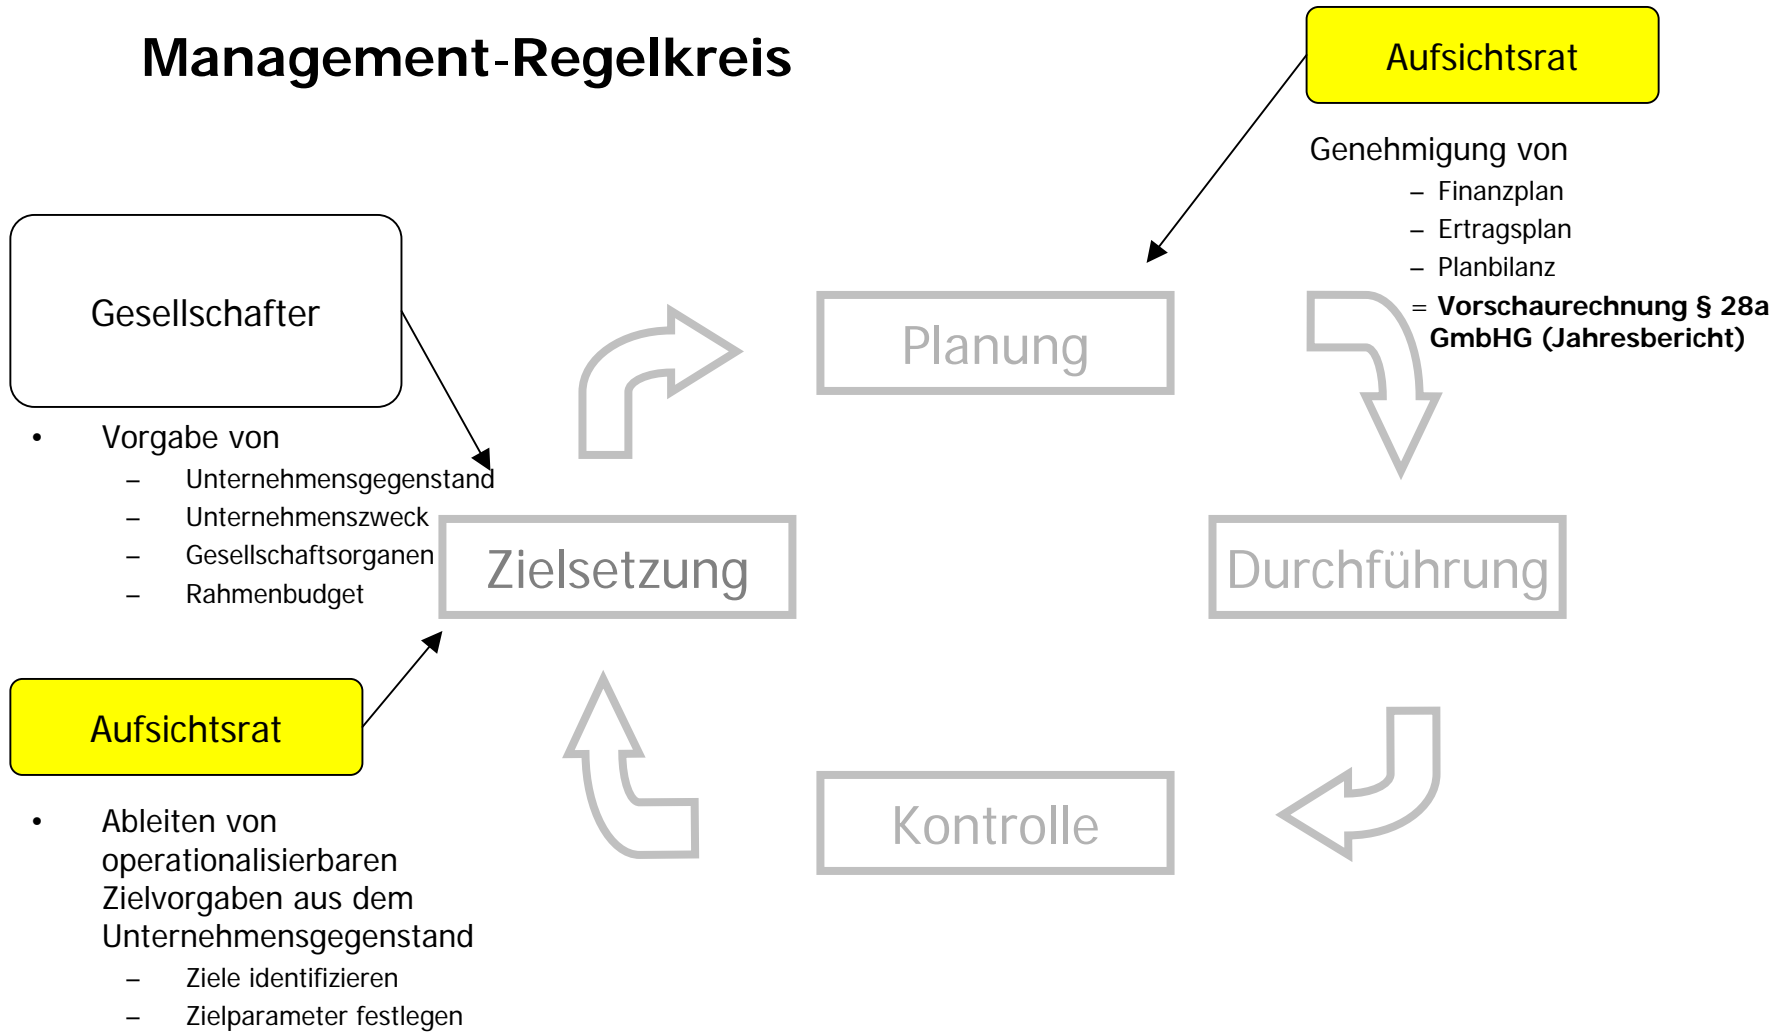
Management-Regelkreis

Aufsichtsrat

Genehmigung von
– Finanzplan
– Ertragsplan
– Planbilanz
= **Vorschaurechnung § 28a GmbHG (Jahresbericht)**

Gesellschafter

• Vorgabe von
– Unternehmensgegenstand
– Unternehmenszweck
– Gesellschaftsorganen
– Rahmenbudget

Planung

Zielsetzung

Durchführung

Kontrolle

Aufsichtsrat

• Ableiten von operationalisierbaren Zielvorgaben aus dem Unternehmensgegenstand
– Ziele identifizieren
– Zielparameter festlegen